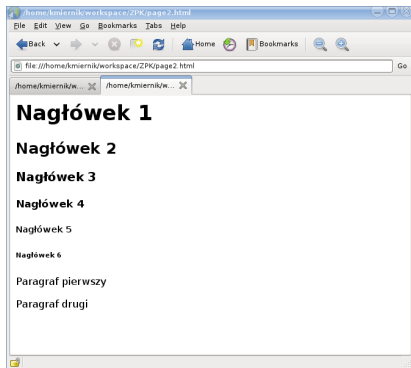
/home/kmiernik/workspace/ZPK/page2.html

File Edit View Go Bookmarks Tabs Help

Back Home Bookmarks

file:///home/kmiernik/workspace/ZPK/page2.html Go

/home/kmiernik/w... /home/kmiernik/w...

Nagłówek 1

Nagłówek 2

Nagłówek 3

Nagłówek 4

Nagłówek 5

Nagłówek 6

Paragraf pierwszy

Paragraf drugi